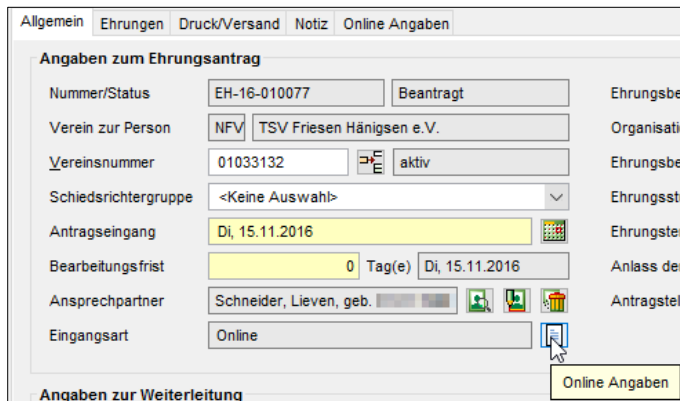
Allgemein | Ehrungen | Druck/Versand | Notiz | Online Angaben

Angaben zum Ehrungsantrag

Nummer/Status | EH-16-010077 | Beantragt

Verein zur Person | NFV | TSV Friesen Hänigsen e.V.

Vereinsnummer | 01033132 | aktiv

Schiedsrichtergruppe | <Keine Auswahl>

Antragseingang | Di, 15.11.2016

Bearbeitungsfrist | 0 | Tag(e) | Di, 15.11.2016

Ansprechpartner | Schneider, Lieven, geb. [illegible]

Eingangsart | Online

Ehrungsbe
Organisati
Ehrungsbe
Ehrungsst
Ehrungste
Anlass de
Antragste

Online Angaben

Angaben zur Weiterleitung